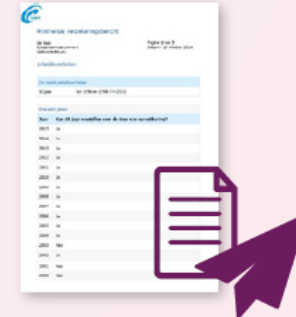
Arbeidsverleden

Uw totale arbeidsverleden

| 10 jaar | 1e: 1996 t/m 2013 |
|---|---|

Overzicht jaren

| Jaar | Aan dit jaar voldeden voor de keuze van uw verzekering? |
|---|---|
| 2013 | Ja |
| 2012 | Ja |
| 2011 | Ja |
| 2010 | Ja |
| 2009 | Ja |
| 2008 | Ja |
| 2007 | Ja |
| 2006 | Ja |
| 2005 | Ja |
| 2004 | Ja |
| 2003 | Nee |
| 2002 | Ja |
| 2001 | Nee |
| 2000 | Ja |